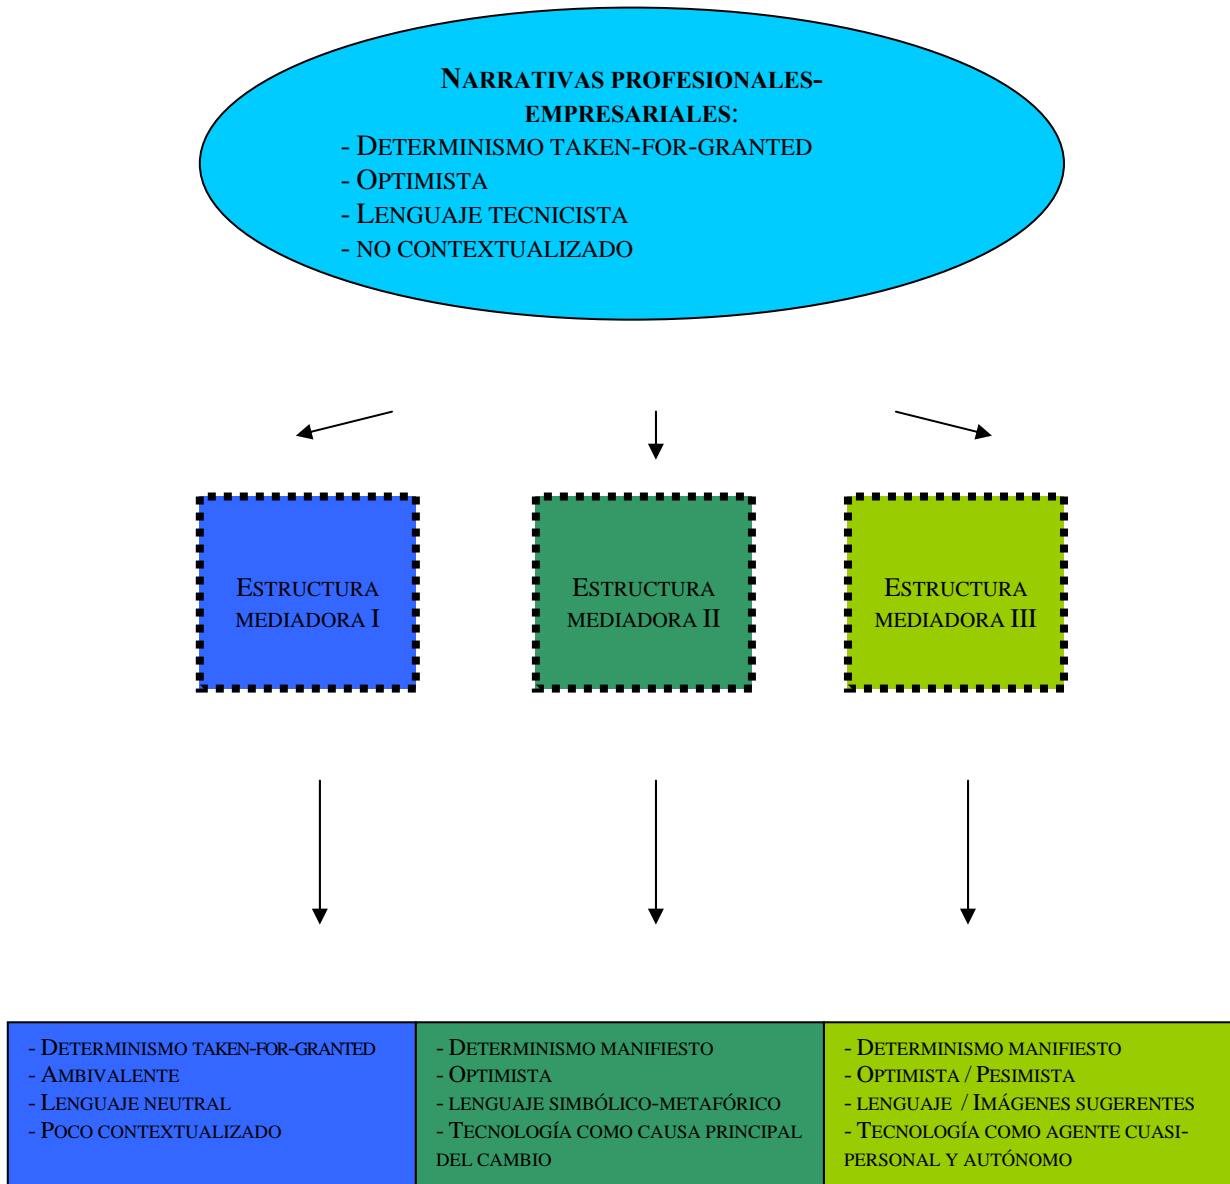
NARRATIVAS PROFESIONALES-EMPRESARIALES:
- DETERMINISMO TAKEN-FOR-GRANTED
- OPTIMISTA
- LENGUAJE TECNICISTA
- NO CONTEXTUALIZADO

ESTRUCTURA MEDIADORA I

ESTRUCTURA MEDIADORA II

ESTRUCTURA MEDIADORA III

| - DETERMINISMO TAKEN-FOR-GRANTED<br>- AMBIVALENTE<br>- LENGUAJE NEUTRAL<br>- POCO CONTEXTUALIZADO | - DETERMINISMO MANIFIESTO<br>- OPTIMISTA<br>- LENGUAJE SIMBÓLICO-METAFÓRICO<br>- TECNOLOGÍA COMO CAUSA PRINCIPAL DEL CAMBIO | - DETERMINISMO MANIFIESTO<br>- OPTIMISTA / PESIMISTA<br>- LENGUAJE / IMÁGENES SUGERENTES<br>- TECNOLOGÍA COMO AGENTE CUASI-PERSONAL Y AUTÓNOMO |
|---|---|---|